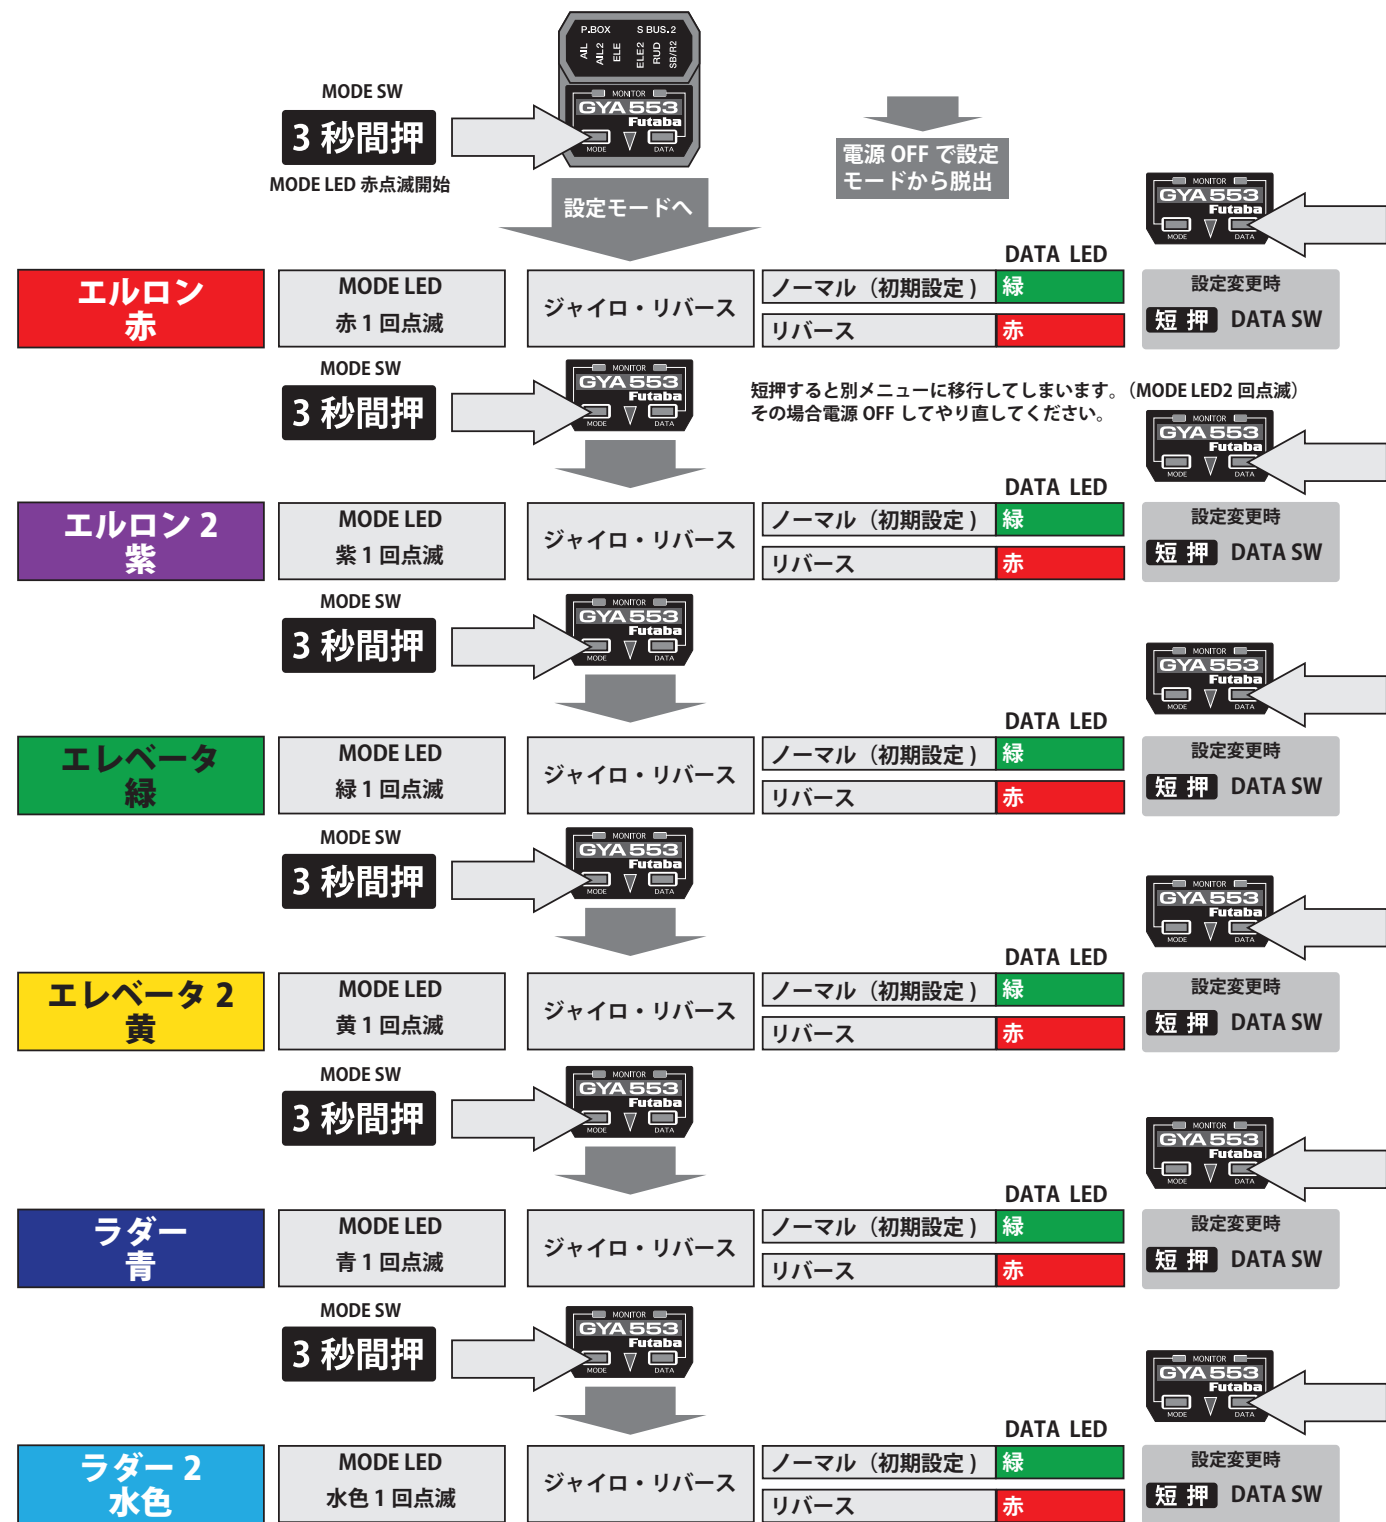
P.BOX S BUS.2
AIL AIL2 ELE ELE2 RUD SB/R2
MONITOR
GYA553
Futaba
MODE DATA

MODE SW
3 秒間押
MODE LED 赤点滅開始

設定モードへ

電源 OFF で設定モードから脱出

MONITOR
GYA553
Futaba
MODE DATA

DATA LED

エルロン
赤

MODE LED
赤 1 回点滅

ジャイロ・リバース

| ノーマル（初期設定） | 緑 |
|---|---|
| リバース | 赤 |

設定変更時
短 押 DATA SW

MODE SW
3 秒間押

短押すると別メニューに移行してしまいます。（MODE LED2 回点滅）
その場合電源 OFF してやり直してください。

DATA LED

エルロン 2
紫

MODE LED
紫 1 回点滅

ジャイロ・リバース

| ノーマル（初期設定） | 緑 |
|---|---|
| リバース | 赤 |

設定変更時
短 押 DATA SW

MODE SW
3 秒間押

DATA LED

エレベータ
緑

MODE LED
緑 1 回点滅

ジャイロ・リバース

| ノーマル（初期設定） | 緑 |
|---|---|
| リバース | 赤 |

設定変更時
短 押 DATA SW

MODE SW
3 秒間押

DATA LED

エレベータ 2
黄

MODE LED
黄 1 回点滅

ジャイロ・リバース

| ノーマル（初期設定） | 緑 |
|---|---|
| リバース | 赤 |

設定変更時
短 押 DATA SW

MODE SW
3 秒間押

DATA LED

ラダー
青

MODE LED
青 1 回点滅

ジャイロ・リバース

| ノーマル（初期設定） | 緑 |
|---|---|
| リバース | 赤 |

設定変更時
短 押 DATA SW

MODE SW
3 秒間押

DATA LED

ラダー 2
水色

MODE LED
水色 1 回点滅

ジャイロ・リバース

| ノーマル（初期設定） | 緑 |
|---|---|
| リバース | 赤 |

設定変更時
短 押 DATA SW